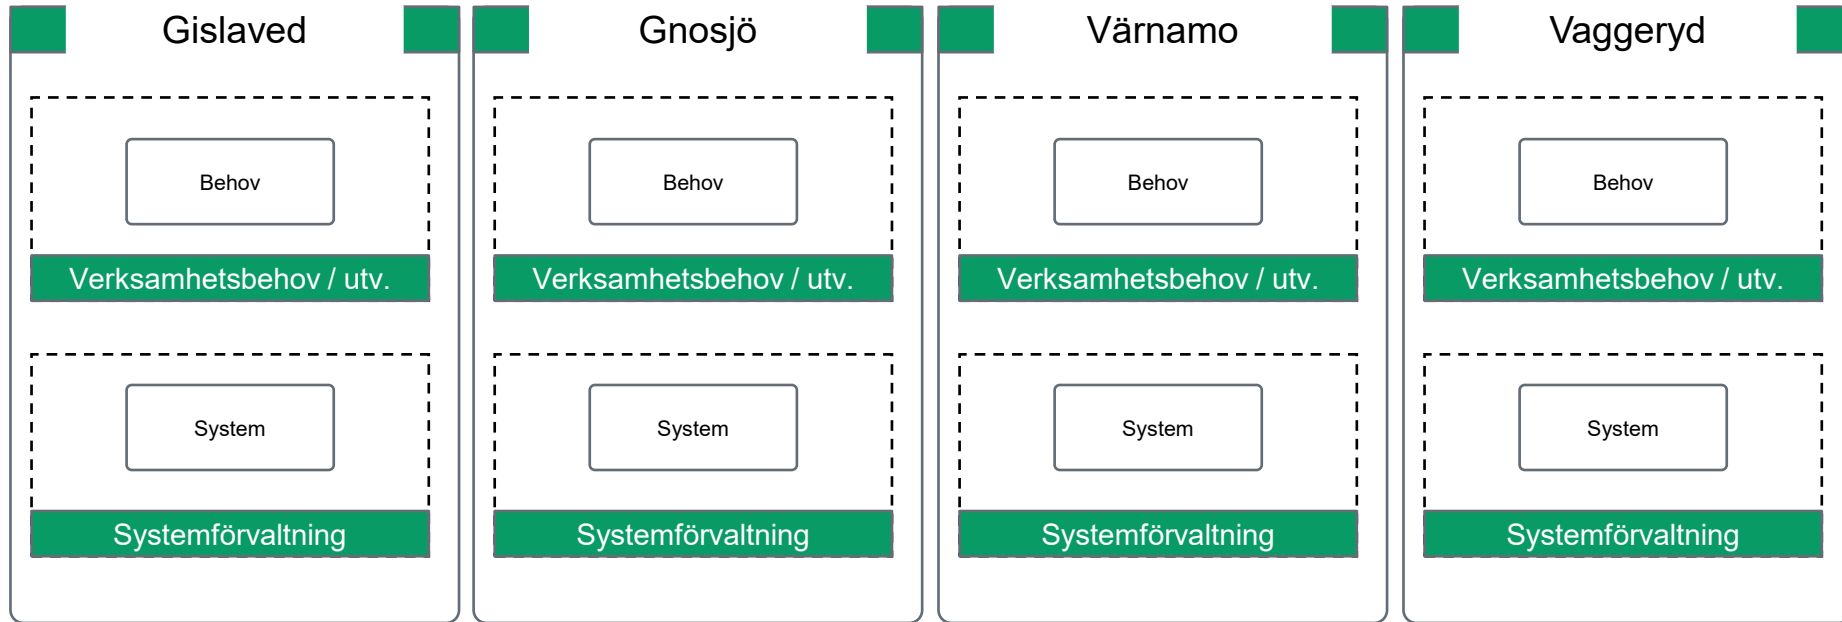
Gislaved

Behov

Verksamhetsbehov / utv.

System

Systemförvaltning

Gnosjö

Behov

Verksamhetsbehov / utv.

System

Systemförvaltning

Värnamo

Behov

Verksamhetsbehov / utv.

System

Systemförvaltning

Vaggeryd

Behov

Verksamhetsbehov / utv.

System

Systemförvaltning